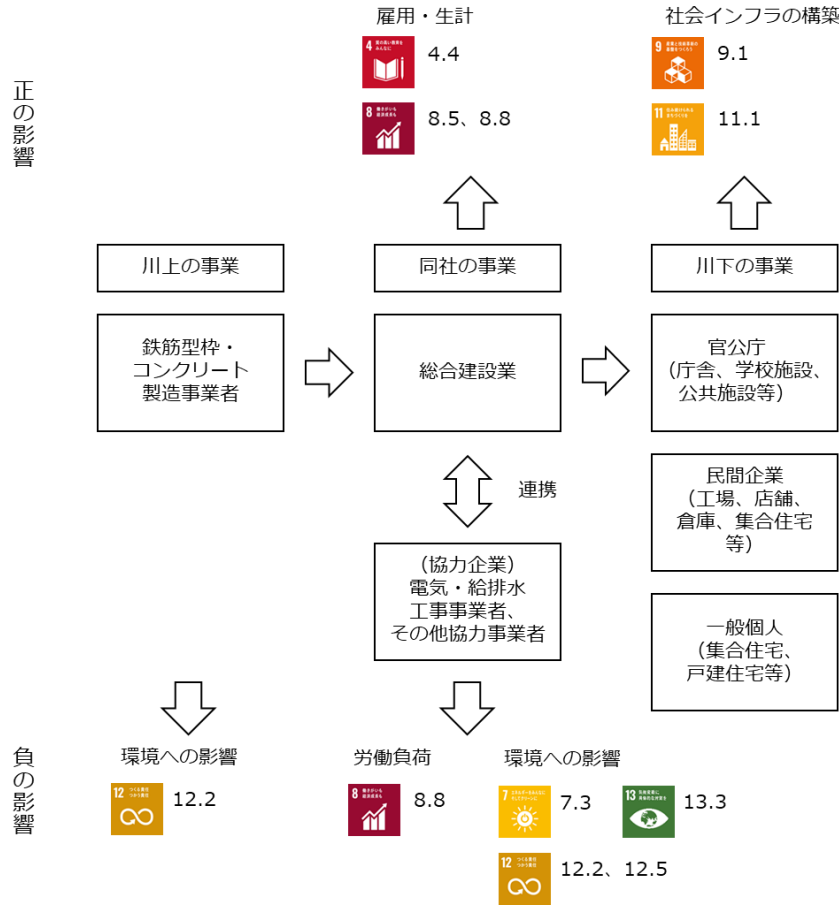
正の影響

雇用・生計

4 質の高い教育をみんなに 4.4

8 働きがいも経済成長も 8.5、8.8

社会インフラの構築

9 産業と技術革新の基盤をつくろう 9.1

11 住み続けられるまちづくりを 11.1

川上の事業

同社の事業

川下の事業

鉄筋型枠・コンクリート製造事業者

総合建設業

官公庁（庁舎、学校施設、公共施設等）

連携

民間企業（工場、店舗、倉庫、集合住宅等）

（協力企業）電気・給排水工事事業者、その他協力事業者

一般個人（集合住宅、戸建住宅等）

負の影響

環境への影響

12 つくる責任つかう責任 12.2

労働負荷

8 働きがいも経済成長も 8.8

環境への影響

7 エネルギーをみんなにそしてクリーンに 7.3

13 気候変動に具体的な対策を 13.3

12 つくる責任つかう責任 12.2、12.5